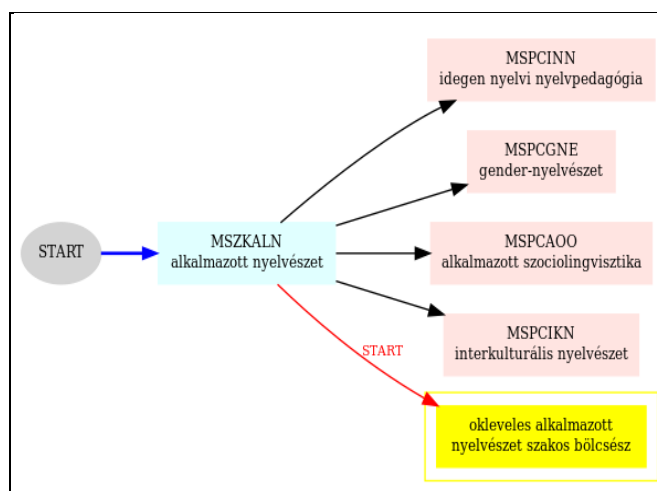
START

MSZKALN
alkalmazott nyelvészet

MSPCINN
idegen nyelvi nyelvpedagógia

MSPCGNE
gender-nyelvészet

MSPCAOO
alkalmazott szociolingvisztika

MSPCIKN
interkulturális nyelvészet

START

okleveles alkalmazott nyelvészet szakos bölcsész